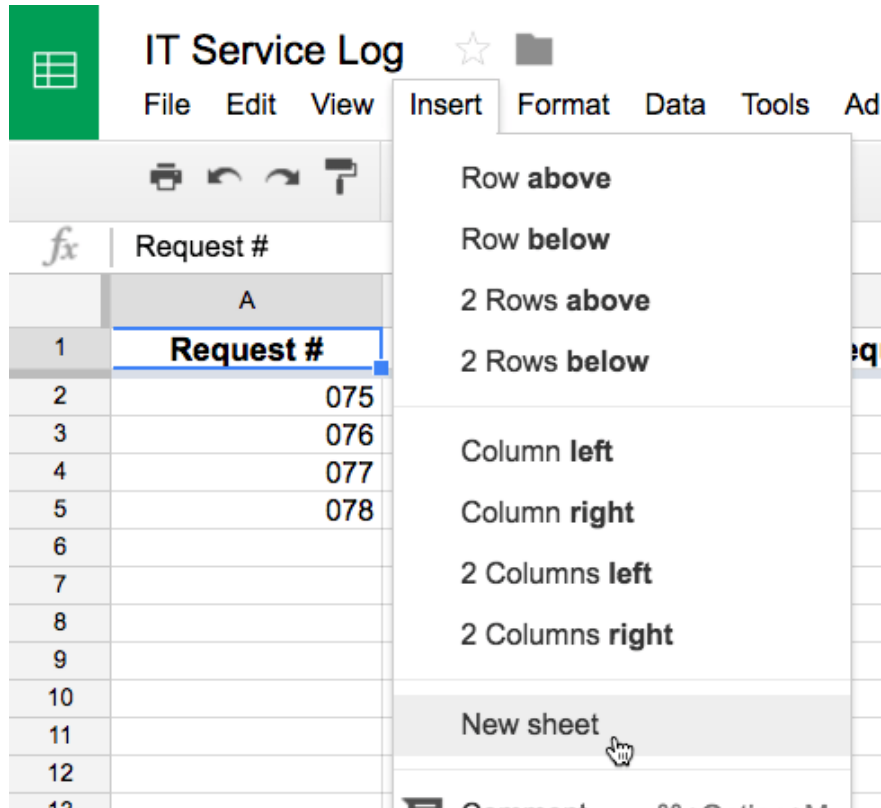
IT Service Log

File Edit View Insert Format Data Tools Ad

$fx$ Request #

A

| | A | |
|---|---|---|
| 1 | Request # | eq |
| 2 | 075 | |
| 3 | 076 | |
| 4 | 077 | |
| 5 | 078 | |
| 6 | | |
| 7 | | |
| 8 | | |
| 9 | | |
| 10 | | |
| 11 | | |
| 12 | | |
| 13 | | |

Row above
Row below
2 Rows above
2 Rows below

Column left
Column right
2 Columns left
2 Columns right

New sheet

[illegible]